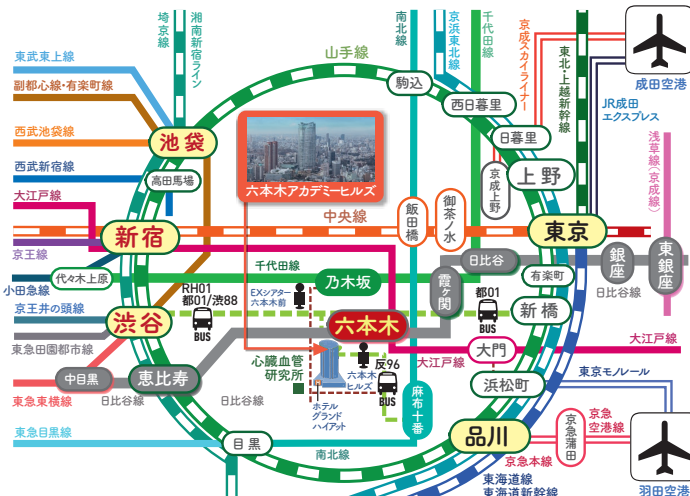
埼京線
湘南新宿ライン
南北線
京浜東北線
千代田線
京成スカイライナー
東北・上越新幹線
成田空港
JR成田エクスプレス
東武東上線
副都心線・有楽町線
山手線
駒込
西日暮里
日暮里
浅草線（京成線）
西武池袋線
池袋
西武新宿線
高田馬場
京成上野
上野
六本木アカデミーヒルズ
大江戸線
飯田橋
御茶ノ水
中央線
新宿
東京
京王線
日比谷
有楽町
銀座
東銀座
代々木上原
小田急線
千代田線
乃木坂
霞ケ関
日比谷線
RH01
都01/渋88
EXシアター六本木前
京王井の頭線
都01
渋谷
BUS
六本木
新橋
BUS
東急田園都市線
心臓血管研究所
反96
大江戸線
大門
大江戸線
中目黒
恵比寿
六本木ヒルズ
麻布十番
浜松町
東京モノレール
東急東横線
日比谷線
日比谷線
ホテルグランドハイアット
BUS
京急蒲田
京急空港線
東急目黒線
目黒
品川
南北線
京急本線
東海道線
東海道新幹線
羽田空港